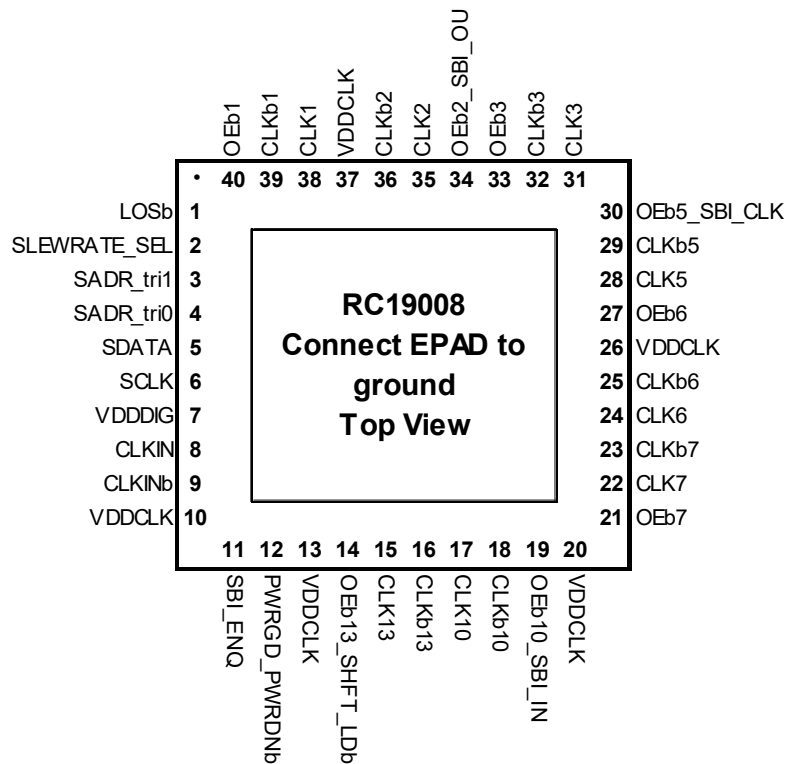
OEb1 CLKb1 CLK1 VDDCLK CLKb2 CLK2 OEb2_SBI_OU OEb3 CLKb3 CLK3

40 39 38 37 36 35 34 33 32 31

LOSb 1
SLEWRATE_SEL 2
SADR_tri1 3
SADR_tri0 4
SDATA 5
SCLK 6
VDDDIG 7
CLKIN 8
CLKINb 9
VDDCLK 10

30 OEb5_SBI_CLK
29 CLKb5
28 CLK5
27 OEb6
26 VDDCLK
25 CLKb6
24 CLK6
23 CLKb7
22 CLK7
21 OEb7

**RC19008**
**Connect EPAD to ground**
**Top View**

11 12 13 14 15 16 17 18 19 20

SBI_ENQ PWRGD_PWRDNb VDDCLK OEb13_SHFT_LDb CLK13 CLKb13 CLK10 CLKb10 OEb10_SBI_IN VDDCLK